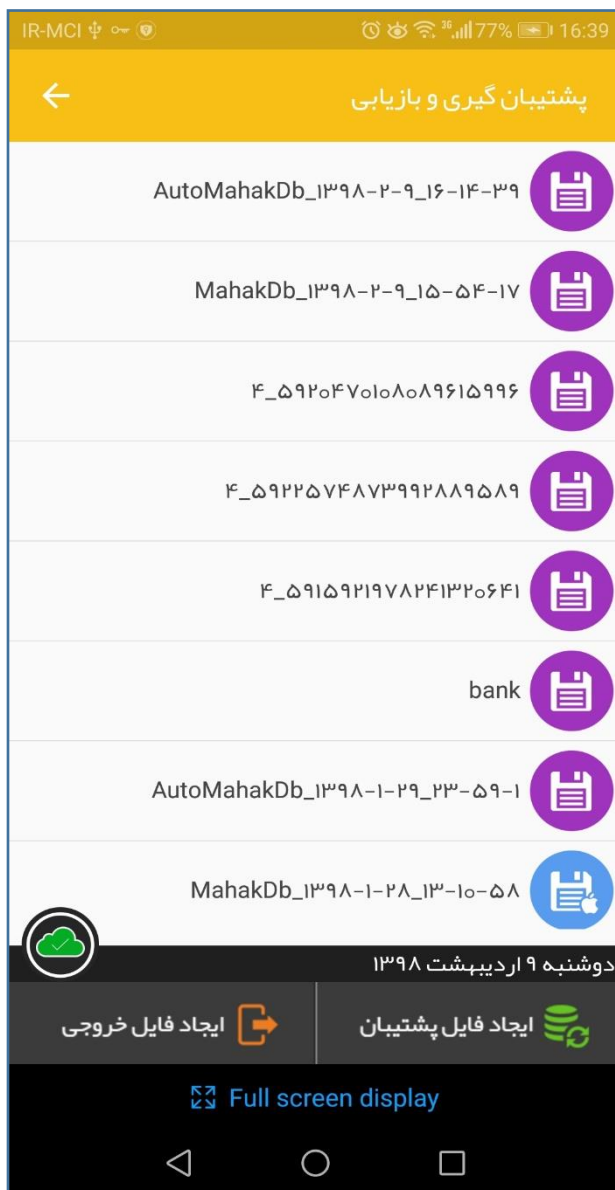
IR-MCI 77% 16:39

پشتیبان گیری و بازیابی

AutoMahakDb_۱۳۹۸-۲-۹_۱۶-۱۴-۳۹

MahakDb_۱۳۹۸-۲-۹_۱۵-۵۴-۱۷

۴_۵۹۲۰۴۷۰۱۰۸۰۸۹۶۱۵۹۹۶

۴_۵۹۲۲۵۷۴۸۷۳۹۹۲۸۸۹۵۸۹

۴_۵۹۱۵۹۲۱۹۷۸۲۴۱۳۲۰۶۴۱

bank

AutoMahakDb_۱۳۹۸-۱-۲۹_۲۳-۵۹-۱

MahakDb_۱۳۹۸-۱-۲۸_۱۳-۱۰-۵۸

دوشنبه ۹ اردیبهشت ۱۳۹۸

ایجاد فایل خروجی

ایجاد فایل پشتیبان

Full screen display